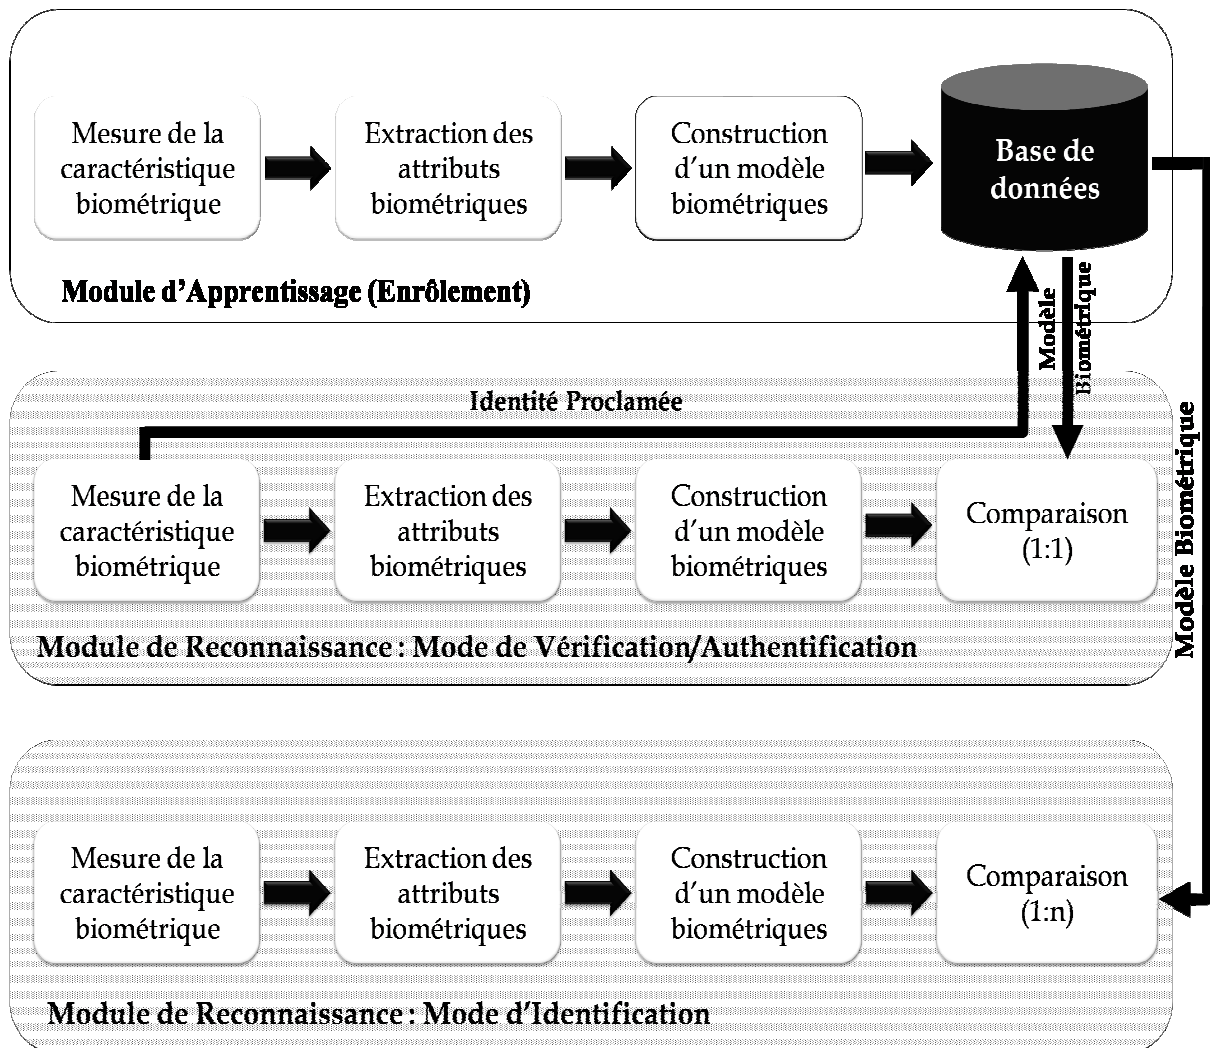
Mesure de la caractéristique biométrique

Extraction des attributs biométriques

Construction d'un modèle biométriques

Base de données

Module d'Apprentissage (Enrôlement)

Modèle

Biométrique

Identité Proclamée

Modèle Biométrique

Mesure de la caractéristique biométrique

Extraction des attributs biométriques

Construction d'un modèle biométriques

Comparaison (1:1)

Module de Reconnaissance : Mode de Vérification/Authentification

Mesure de la caractéristique biométrique

Extraction des attributs biométriques

Construction d'un modèle biométriques

Comparaison (1:n)

Module de Reconnaissance : Mode d'Identification